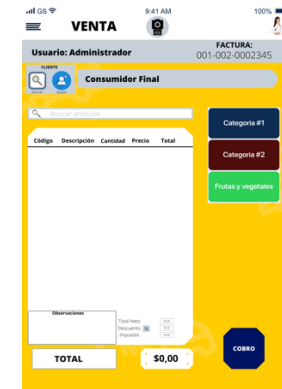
GS 9:41 AM 100%
VENTA
Usuario: Administrador
FACTURA:
001-002-0002345
CLIENTE
Buscar
Nuevo
Consumidor Final
Buscar artículos
Categoria #1
Categoria #2
Frutas y vegetales
| Código | Descripción | Cantidad | Precio | Total |
|---|---|---|---|---|
Observaciones
Total Neto: 0.00
Descuento % 0.00
Impuesto: 0.00
TOTAL
$0,00
COBRO